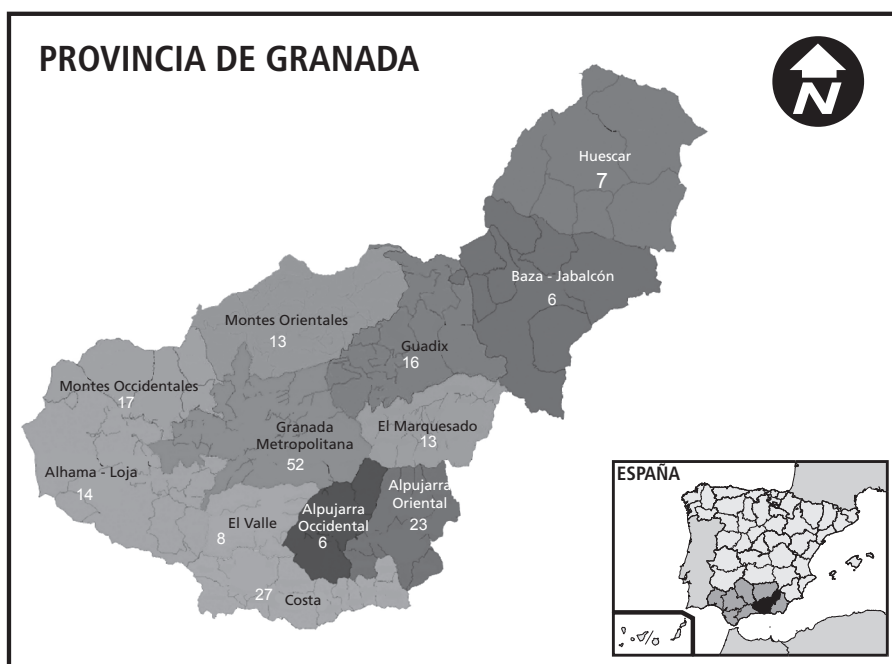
PROVINCIA DE GRANADA

N

Huescar
7

Baza - Jabalcón
6

Montes Orientales
13

Guadix
16

Montes Occidentales
17

Granada
Metropolitana
52

El Marquesado
13

Alhama - Loja
14

Alpujarra
Oriental
23

El Valle
8

Alpujarra
Occidental
6

27

Costa

ESPAÑA